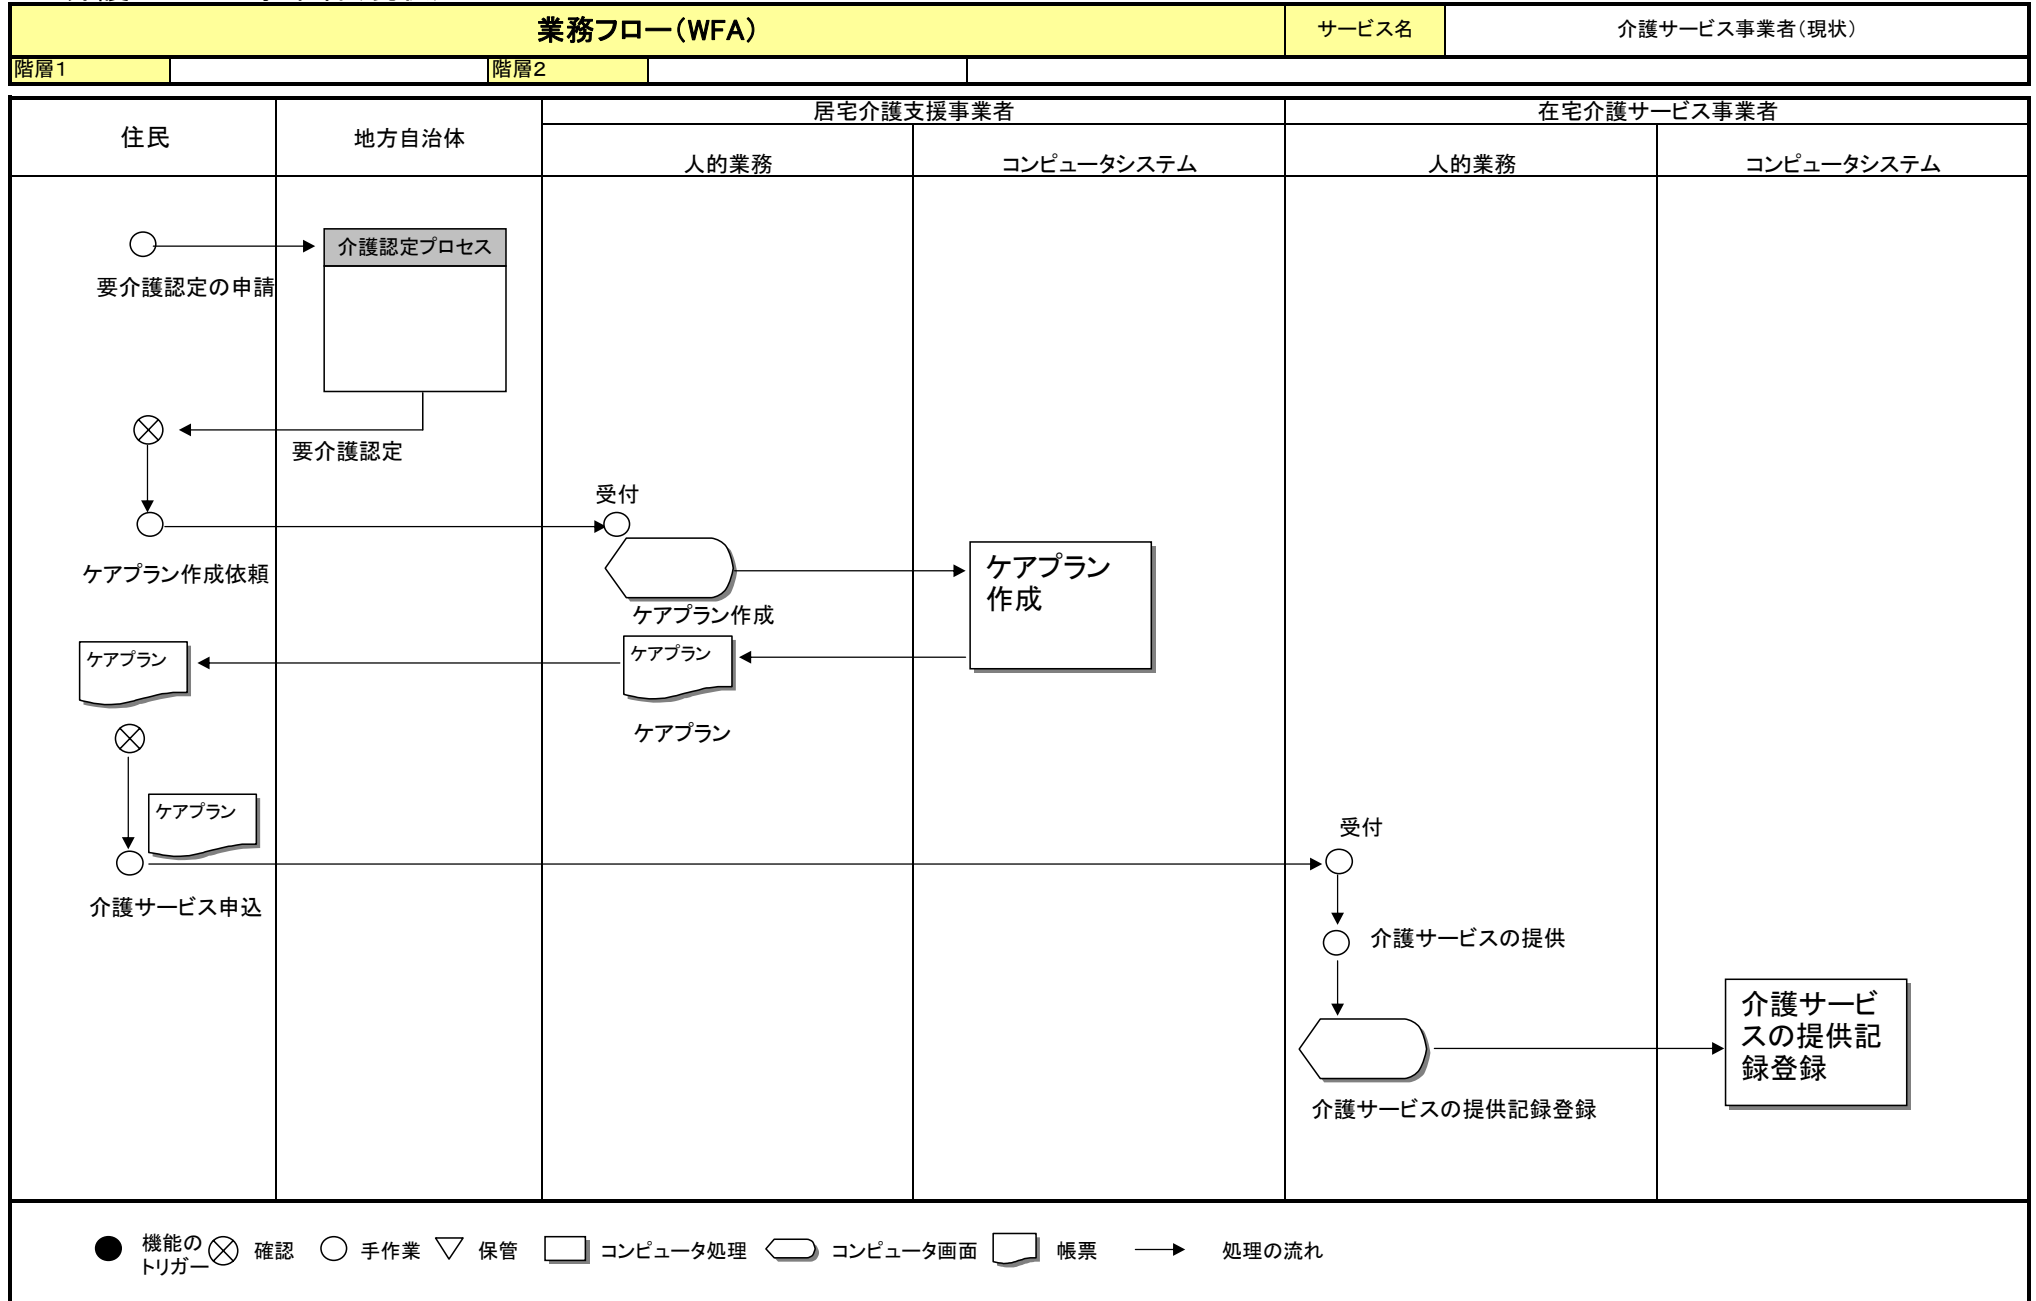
業務フロー(WFA)

サービス名

介護サービス事業者(現状)

階層1

階層2

住民

地方自治体

居宅介護支援事業者

人的業務

コンピュータシステム

在宅介護サービス事業者

人的業務

コンピュータシステム

介護認定プロセス

要介護認定の申請

要介護認定

受付

ケアプラン作成依頼

ケアプラン作成

ケアプラン作成

ケアプラン

ケアプラン

ケアプラン

ケアプラン

受付

介護サービス申込

介護サービスの提供

介護サービスの提供記録登録

介護サービスの提供記録登録

機能のトリガー 確認 手作業 保管 コンピュータ処理 コンピュータ画面 帳票 処理の流れ